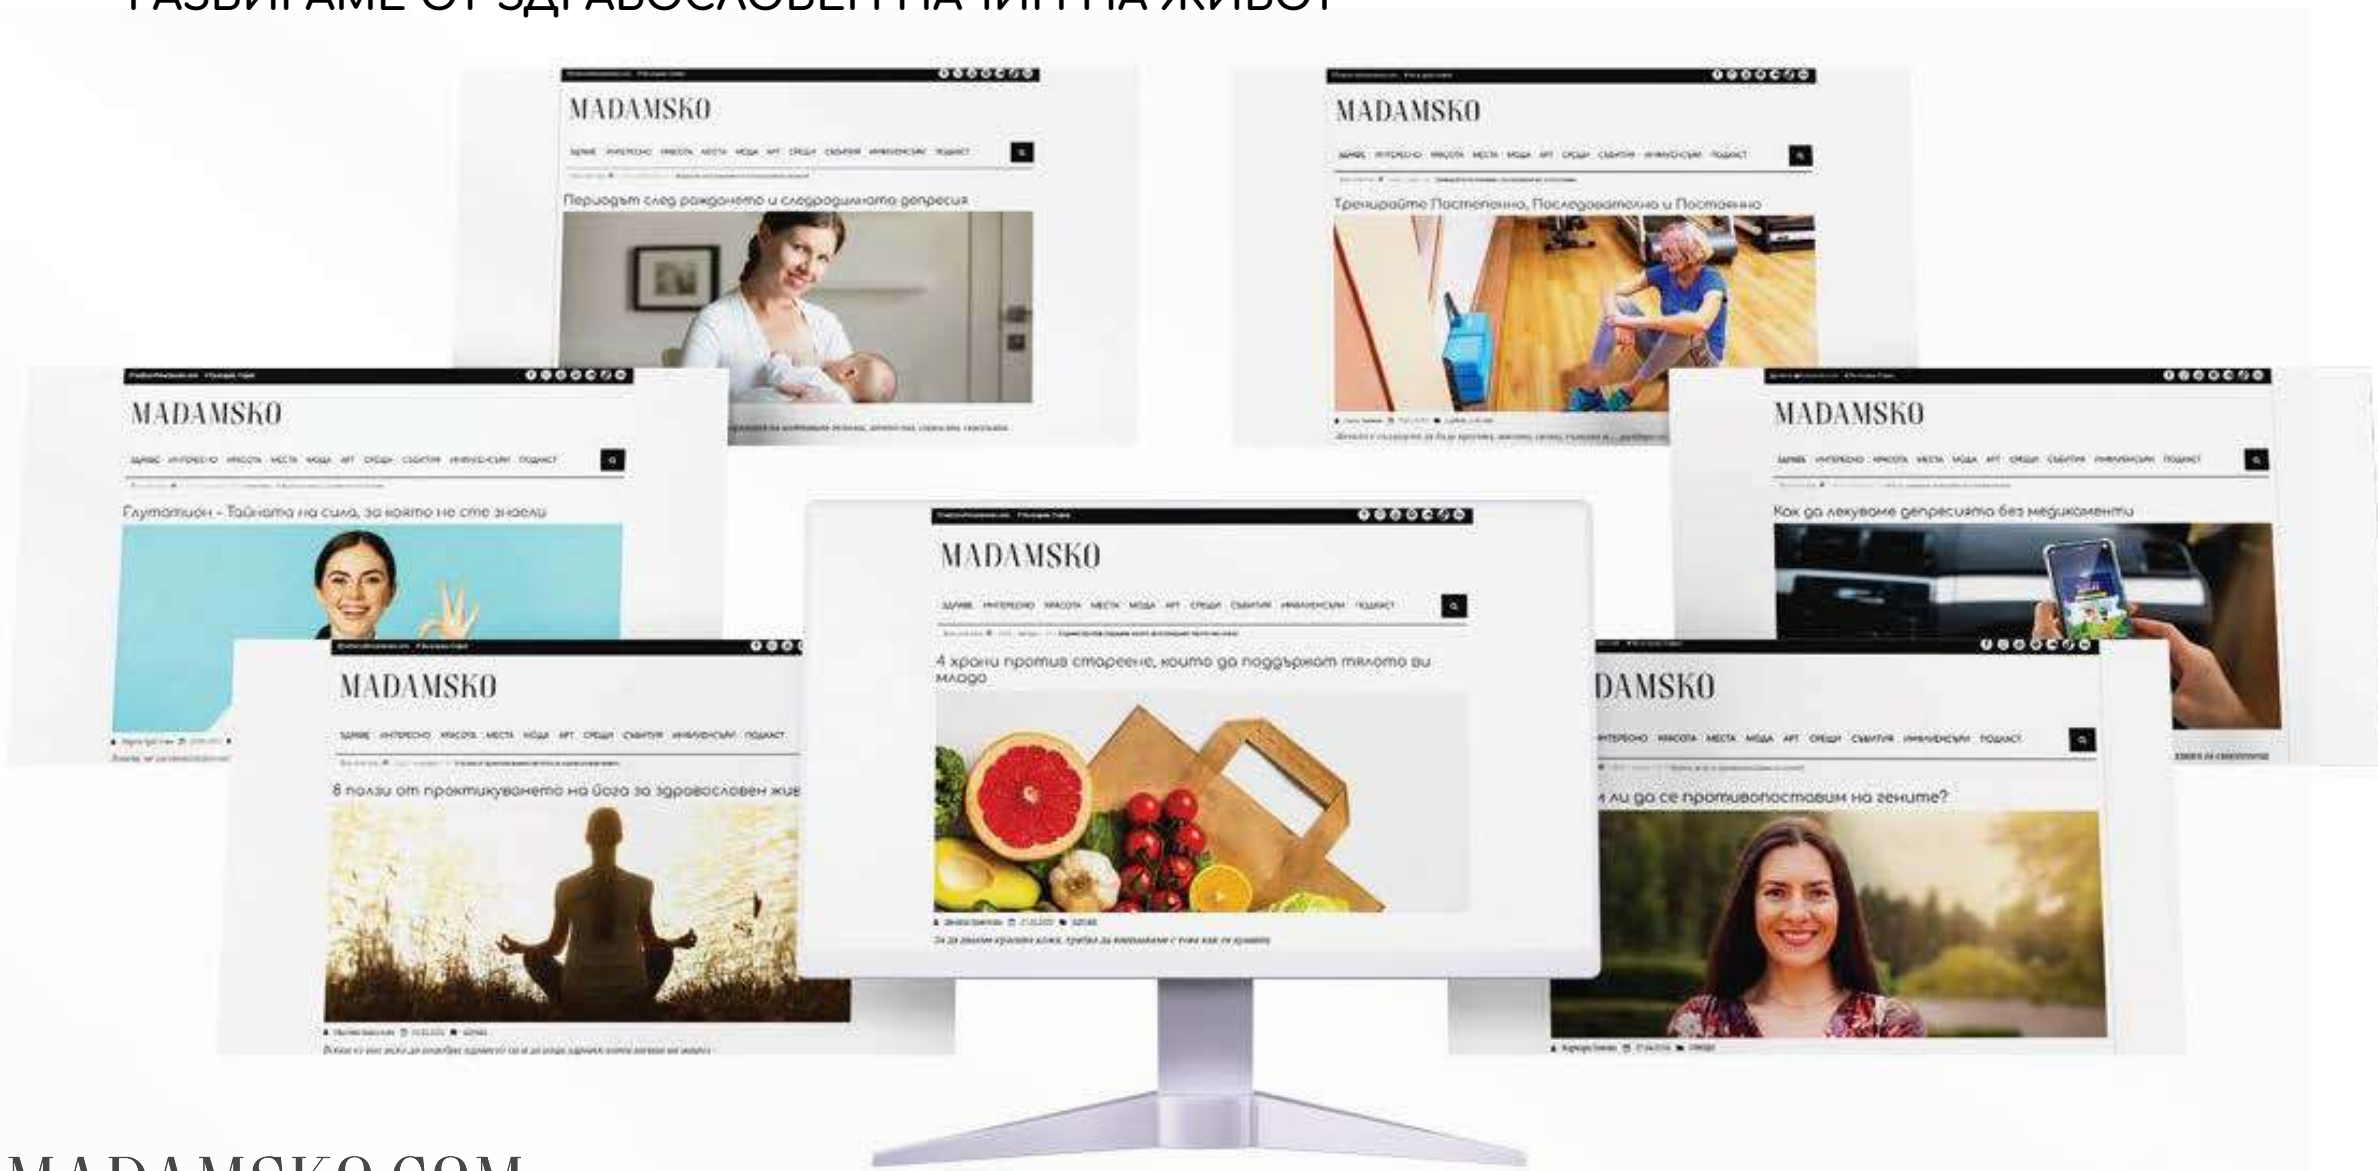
РАЗБИРАМЕ ОТ ЗДРАВОСЛОВЕН НАЧИН НА ЖИВОТ

MADAMSKO

ЗДРАВЕ ИНТЕРЕСНО КРАСОТА МЕСТА МОДА АРТ СРЕЩИ СЪБИТИЯ ИНФЛУЕНСЪРИ ПОДКАСТ

Периодът след раждането и следродилната депресия

MADAMSKO

ЗДРАВЕ ИНТЕРЕСНО КРАСОТА МЕСТА МОДА АРТ СРЕЩИ СЪБИТИЯ ИНФЛУЕНСЪРИ ПОДКАСТ

Тренирайте Постепенно, Последователно и Постоянно

MADAMSKO

ЗДРАВЕ ИНТЕРЕСНО КРАСОТА МЕСТА МОДА АРТ СРЕЩИ СЪБИТИЯ ИНФЛУЕНСЪРИ ПОДКАСТ

Глутатион - Тайната на сила, за която не сте знаели

MADAMSKO

ЗДРАВЕ ИНТЕРЕСНО КРАСОТА МЕСТА МОДА АРТ СРЕЩИ СЪБИТИЯ ИНФЛУЕНСЪРИ ПОДКАСТ

Как да лекуваме депресията без медикаменти

MADAMSKO

ЗДРАВЕ ИНТЕРЕСНО КРАСОТА МЕСТА МОДА АРТ СРЕЩИ СЪБИТИЯ ИНФЛУЕНСЪРИ ПОДКАСТ

4 храни против стареене, които да поддържат тялото ви младо

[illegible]

MADAMSKO

ЗДРАВЕ ИНТЕРЕСНО КРАСОТА МЕСТА МОДА АРТ СРЕЩИ СЪБИТИЯ ИНФЛУЕНСЪРИ ПОДКАСТ

8 ползи от практикуването на йога за здравословен жив

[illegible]

DAMSKO

ИНТЕРЕСНО КРАСОТА МЕСТА МОДА АРТ СРЕЩИ СЪБИТИЯ ИНФЛУЕНСЪРИ ПОДКАСТ

и ли да се противопоставим на гените?

MADAMSKO.COM